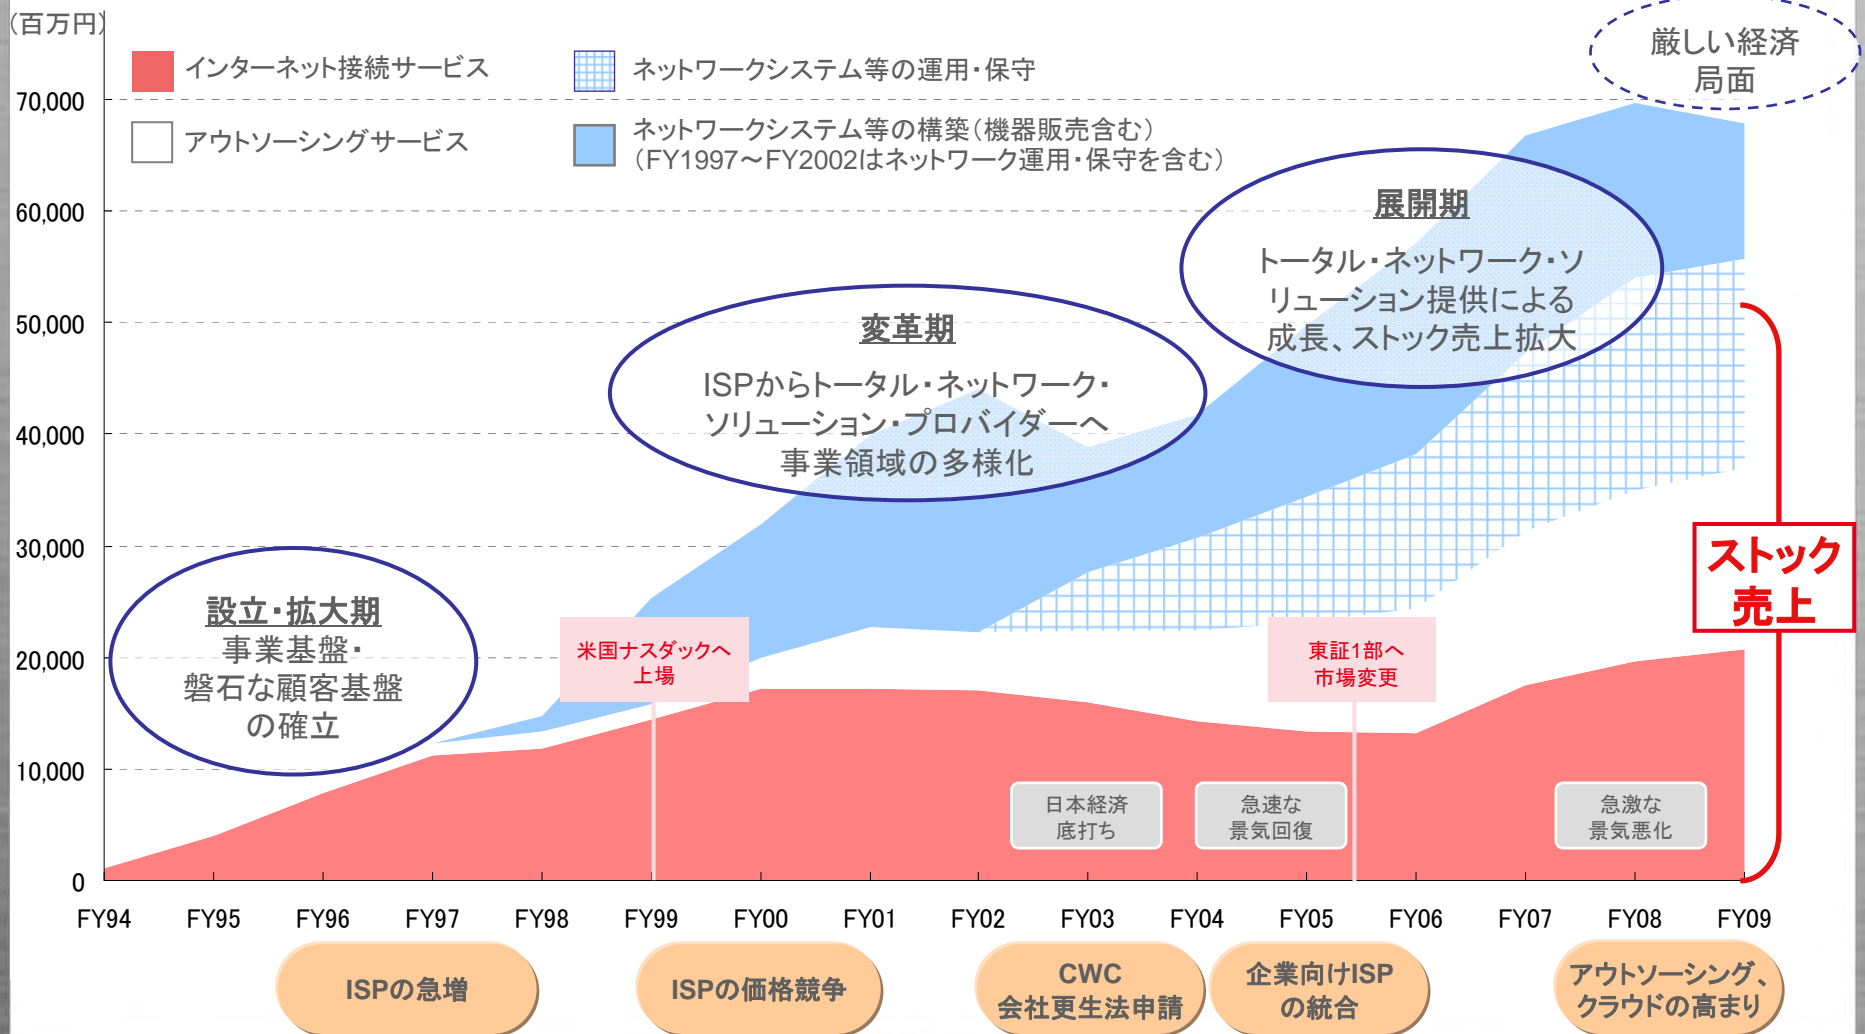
(百万円)

インターネット接続サービス

ネットワークシステム等の運用・保守

アウトソーシングサービス

ネットワークシステム等の構築(機器販売含む)
(FY1997~FY2002はネットワーク運用・保守を含む)

厳しい経済局面

70,000
60,000
50,000
40,000
30,000
20,000
10,000
0

展開期
トータル・ネットワーク・ソリューション提供による成長、ストック売上拡大

変革期
ISPからトータル・ネットワーク・ソリューション・プロバイダーへ
事業領域の多様化

設立・拡大期
事業基盤・磐石な顧客基盤の確立

米国ナスダックへ上場

東証1部へ市場変更

ストック売上

日本経済底打ち

急速な景気回復

急激な景気悪化

FY94 FY95 FY96 FY97 FY98 FY99 FY00 FY01 FY02 FY03 FY04 FY05 FY06 FY07 FY08 FY09

ISPの急増

ISPの価格競争

CWC会社更生法申請

企業向けISPの統合

アウトソーシング、クラウドの高まり